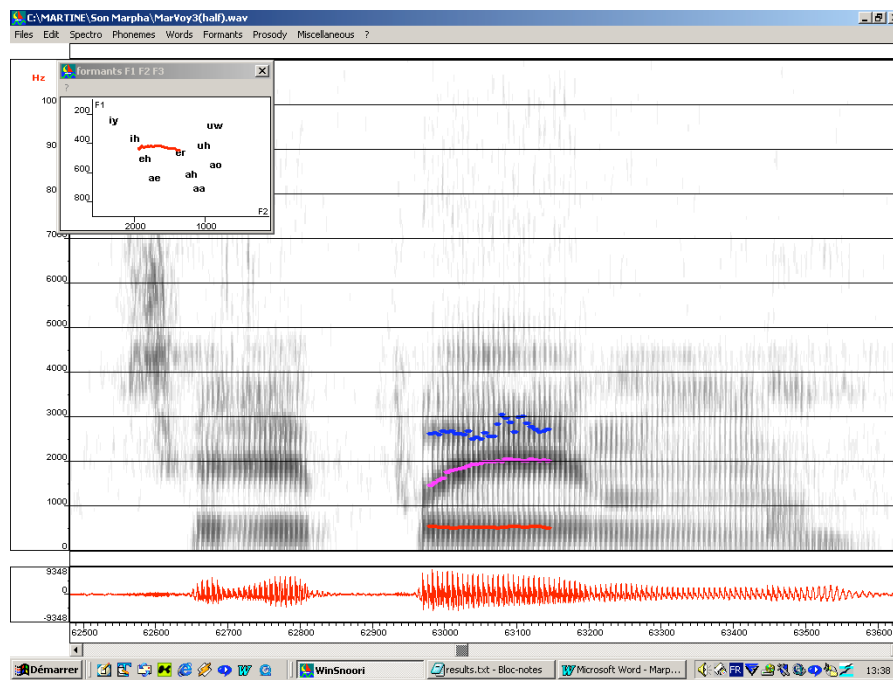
C:\MARTINE\Son Marpha\MarVoy3(half).wav

Files Edit Spectro Phonemes Words Formants Prosody Miscellaneous ?

Hz

formants F1 F2 F3

?

F1
200
400
600
800
iy
ih
eh
ae
er
ah
aa
uw
uh
ao
F2
2000
1000

100
90
80
7000
6000
5000
4000
3000
2000
1000
0

9348
0
-9348

62500 62600 62700 62800 62900 63000 63100 63200 63300 63400 63500 63600

Démarrer
WinSnoori
results.txt - Bloc-notes
Microsoft Word - Marp...
FR
13:38